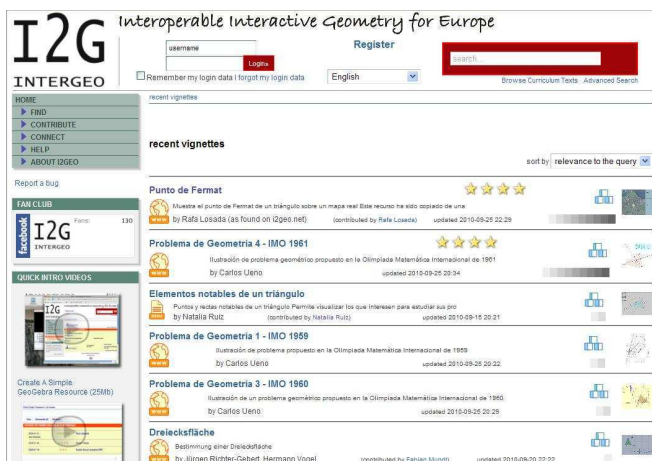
I2G Interoperable Interactive Geometry for Europe

INTERGEO

username

Login

Register

Remember my login data | forgot my login data

English

search...

Browse Curriculum Texts Advanced Search

HOME
FIND
CONTRIBUTE
CONNECT
HELP
ABOUT I2GEO

Report a bug

FAN CLUB

facebook I2G INTERGEO Fans: 130

QUICK INTRO VIDEOS

Create A Simple GeoGebra Resource (25Mb)

recent vignettes

recent vignettes

sort by relevance to the query

Punto de Fermat
Muestra el punto de Fermat de un triángulo sobre un mapa real Este recurso ha sido copiado de una
by Rafa Losada (as found on i2geo.net) (contributed by Rafa Losada) updated 2010-09-25 22:29

Problema de Geometria 4 - IMO 1961
Ilustración de problema geométrico propuesto en la Olimpiada Matemática Internacional de 1961
by Carlos Ueno updated 2010-09-25 20:34

Elementos notables de un triángulo
Puntos y rectas notables de un triángulo Permite visualizar los que interesen para estudiar sus pro
by Natalia Ruiz (contributed by Natalia Ruiz) updated 2010-09-15 20:21

Problema de Geometria 1 - IMO 1959
Ilustración de problema propuesto en la Olimpiada Matemática Internacional de 1959
by Carlos Ueno updated 2010-09-25 20:22

Problema de Geometria 3 - IMO 1960
Ilustración de un problema geométrico propuesto en la Olimpiada Matemática Internacional de 1960
by Carlos Ueno updated 2010-09-25 20:29

Dreiecksfläche
Bestimmung einer Dreiecksfläche
by Jürgen Richter-Gebert, Hermann Vogel (contributed by Fabian Mundt) updated 2010-09-20 22:22